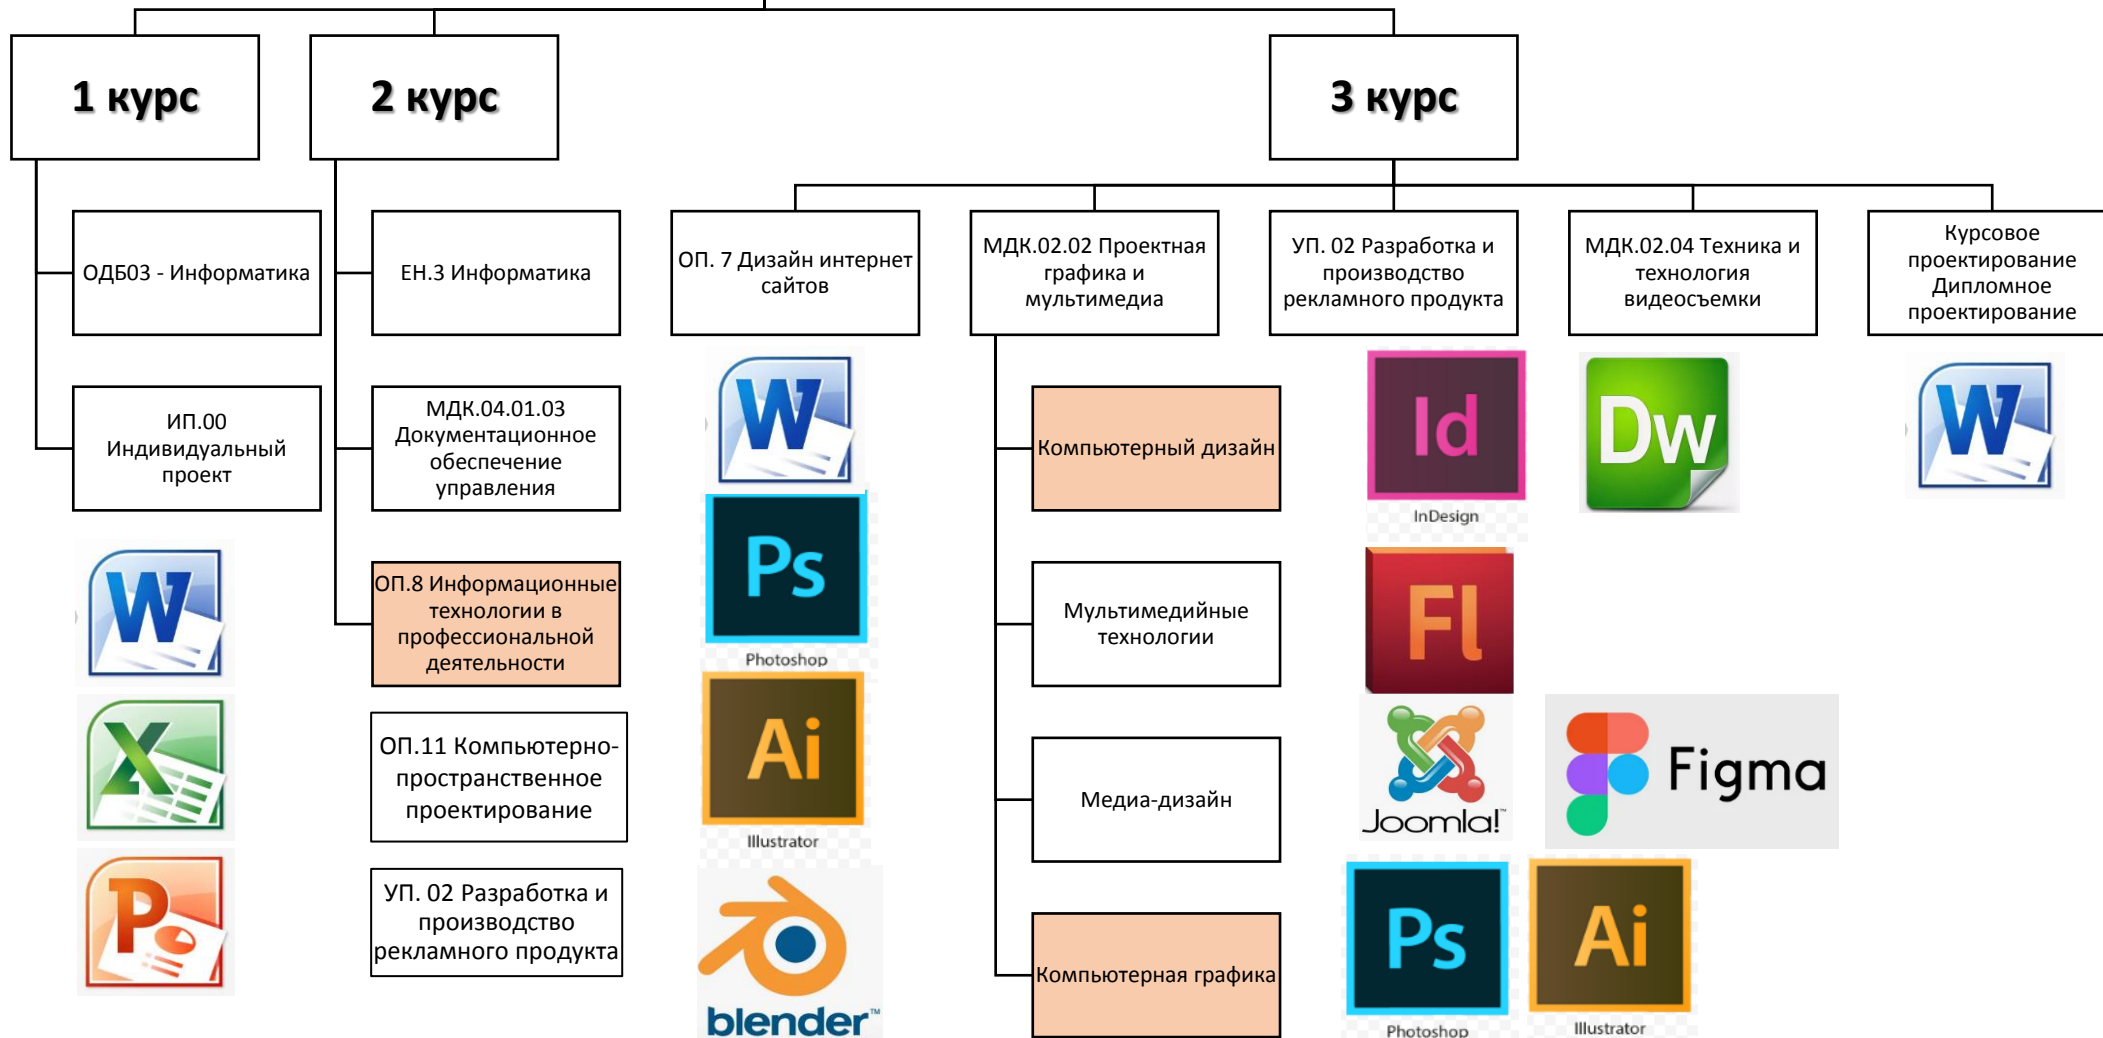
1 курс

2 курс

3 курс

ОДБ03 - Информатика

ИП.00 Индивидуальный проект

W

X

P

ЕН.3 Информатика

МДК.04.01.03 Документационное обеспечение управления

ОП.8 Информационные технологии в профессиональной деятельности

ОП.11 Компьютерно-пространственное проектирование

УП. 02 Разработка и производство рекламного продукта

ОП. 7 Дизайн интернет сайтов

W

Ps

Photoshop

Ai

Illustrator

blender

МДК.02.02 Проектная графика и мультимедиа

Компьютерный дизайн

Мультимедийные технологии

Медиа-дизайн

Компьютерная графика

УП. 02 Разработка и производство рекламного продукта

Id

InDesign

Fl

Joomla!

Ps

Photoshop

Ai

Illustrator

МДК.02.04 Техника и технология видеосъемки

Dw

Figma

Курсовое проектирование Дипломное проектирование

W